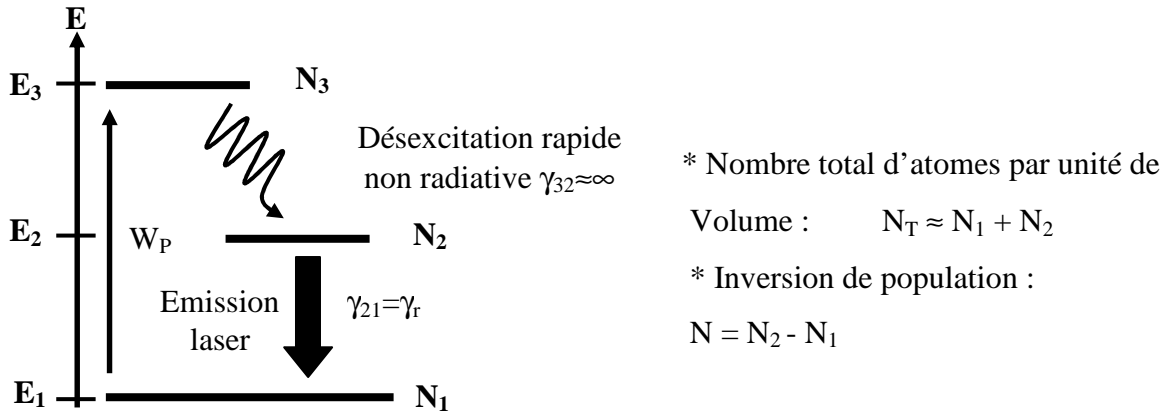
E

$E_3$

$N_3$

Désexcitation rapide non radiative $\gamma_{32} \approx \infty$

$E_2$

$W_P$

$N_2$

Emission laser

$\gamma_{21} = \gamma_r$

$E_1$

$N_1$

* Nombre total d'atomes par unité de Volume : $N_T \approx N_1 + N_2$

* Inversion de population :

$N = N_2 - N_1$